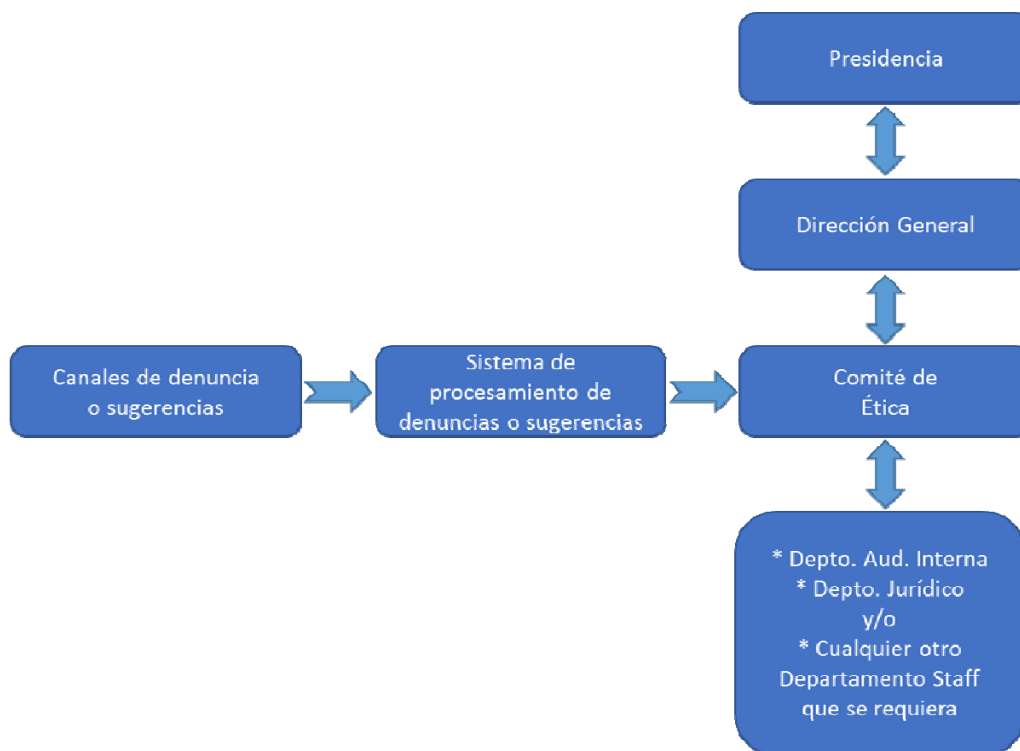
Presidencia

Dirección General

Canales de denuncia o sugerencias

Sistema de procesamiento de denuncias o sugerencias

Comité de Ética

* Depto. Aud. Interna
* Depto. Jurídico
y/o
* Cualquier otro Departamento Staff que se requiera